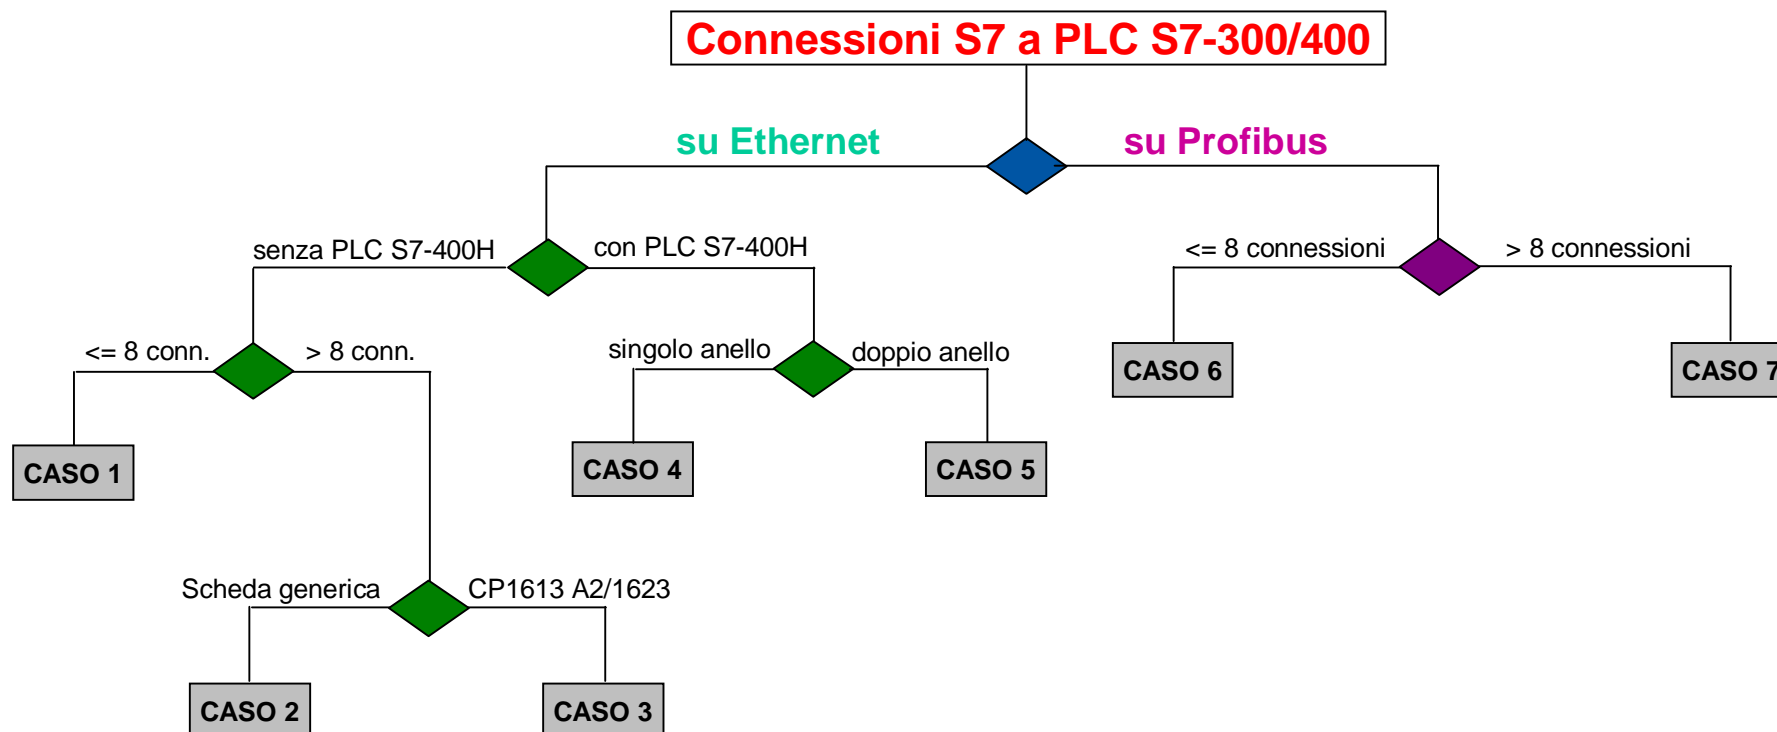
Connessioni S7 a PLC S7-300/400

su Ethernet

su Profibus

senza PLC S7-400H

con PLC S7-400H

<= 8 connessioni

> 8 connessioni

<= 8 conn.

> 8 conn.

singolo anello

doppio anello

CASO 6

CASO 7

CASO 1

CASO 4

CASO 5

Scheda generica

CP1613 A2/1623

CASO 2

CASO 3